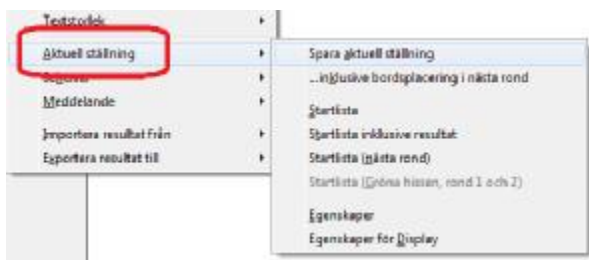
Textstorlek
Aktuell ställning
Se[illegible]
Meddelande
Importera resultat från
Exportera resultat till

Spara aktuell ställning
...inklusive bordsplacering i nästa rond
Startlista
Startlista inklusive resultat
Startlista (nästa rond)
Startlista (Gröna hissen, rond 1 och 2)
Egenskaper
Egenskaper för Display